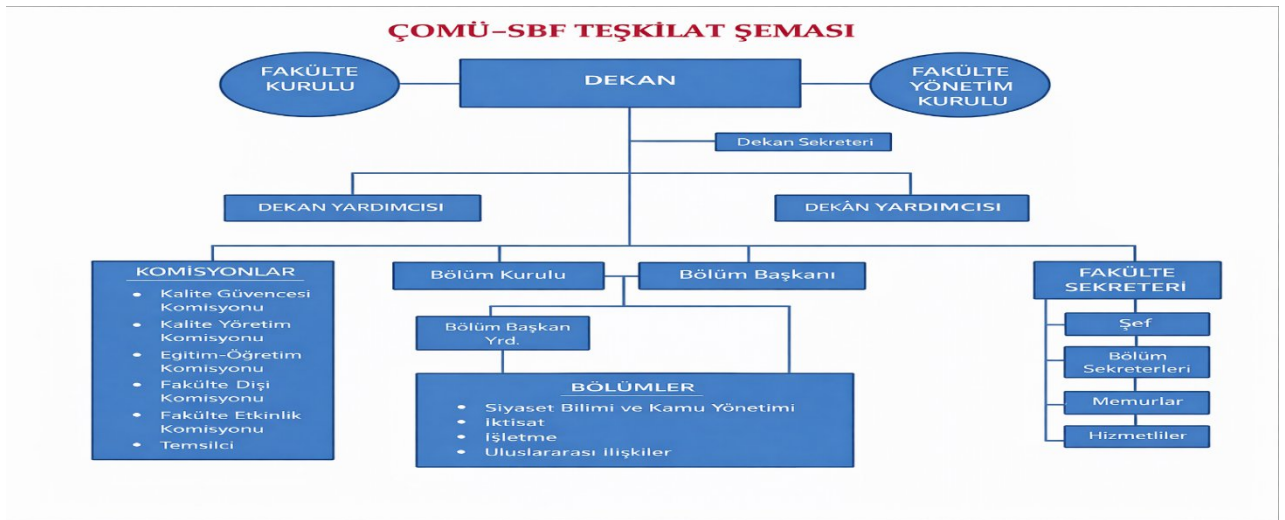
ÇOMÜ–SBF TEŞKİLAT ŞEMASI

FAKÜLTE KURULU

DEKAN

FAKÜLTE YÖNETİM KURULU

Dekan Sekreteri

DEKAN YARDIMCISI

DEKÂN YARDIMCISI

KOMİSYONLAR
• Kalite Güvencesi Komisyonu
• Kalite Yöretim Komisyonu
• Egitim-Öğretim Komisyonu
• Fakülte Dişi Komisyonu
• Fakülte Etkinlik Komisyonu
• Temsilci

Bölüm Kurulu

Bölüm Başkanı

Bölüm Başkan Yrd.

BÖLÜMLER
• Siyaset Bilimi ve Kamu Yönetimi
• İktisat
• İşletme
• Uluslararası ilişkiler

FAKÜLTE SEKRETERİ

Şef

Bölüm Sekreterleri

Memurlar

Hizmetliler